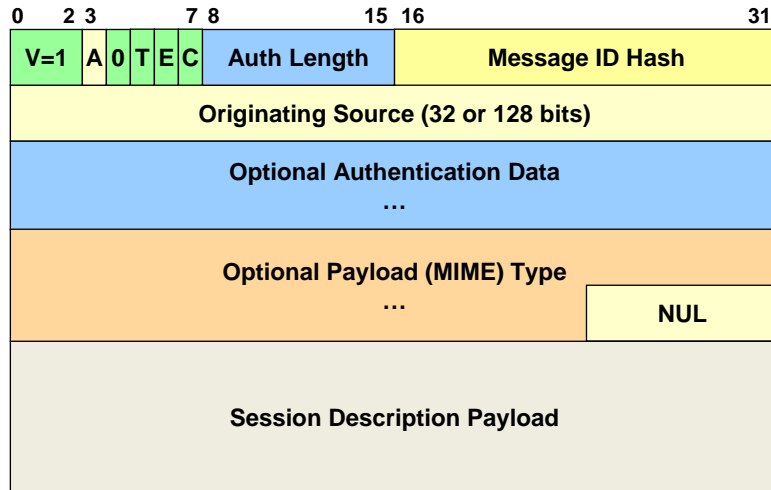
| 0 2 | 3 | | | | 7 | 8 15 | 16 31 |
|---|---|---|---|---|---|---|---|
| V=1 | A | 0 | T | E | C | Auth Length | Message ID Hash |

Originating Source (32 or 128 bits)

Optional Authentication Data
…

Optional Payload (MIME) Type
…
NUL

Session Description Payload